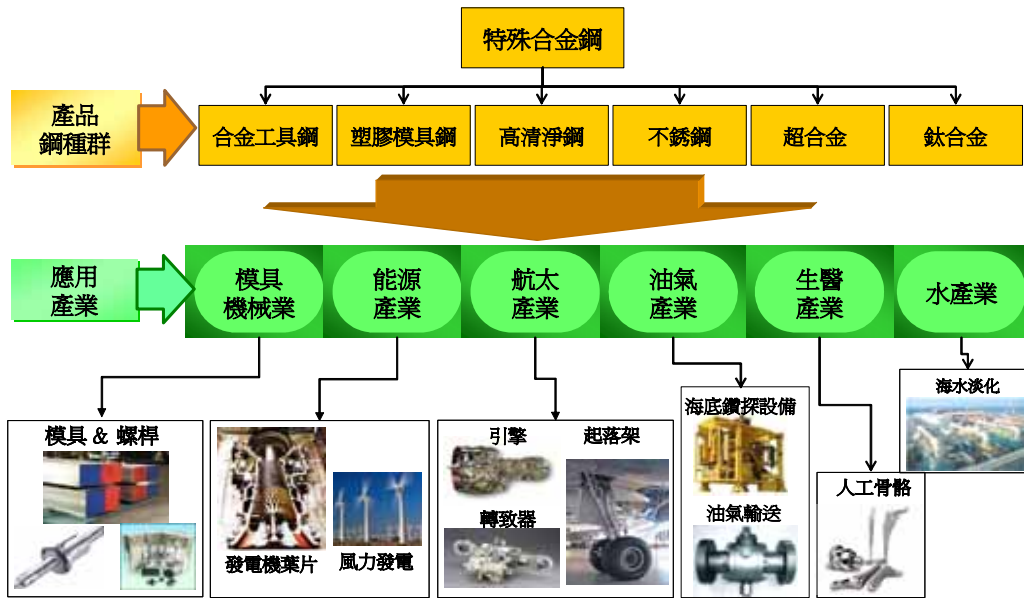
特殊合金鋼

產品
鋼種群

合金工具鋼
塑膠模具鋼
高清淨鋼
不銹鋼
超合金
鈦合金

應用
產業

模具
機械業
能源
產業
航太
產業
油氣
產業
生醫
產業
水產業

模具 & 螺桿

發電機葉片
風力發電

引擎
起落架
轉致器

海底鑽探設備
油氣輸送

人工骨骼

海水淡化